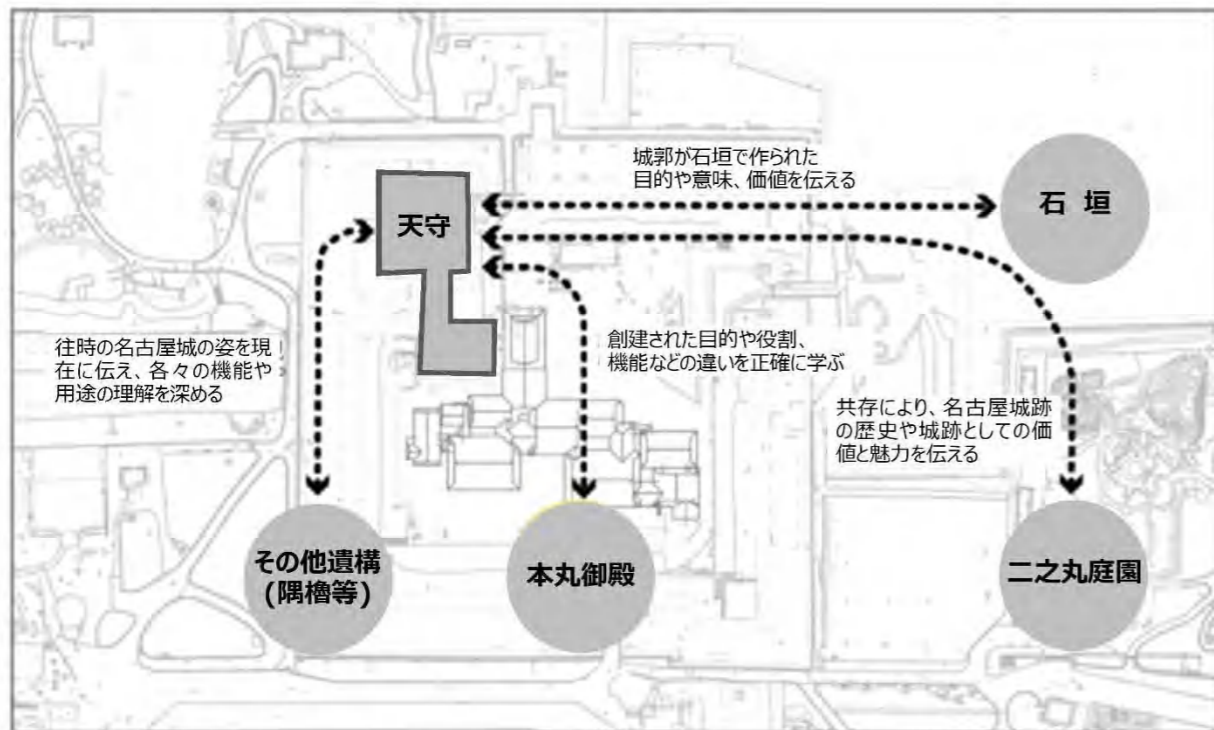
城郭が石垣で作られた目的や意味、価値を伝える

天守

石垣

往時の名古屋城の姿を現在に伝え、各々の機能や用途の理解を深める

創建された目的や役割、機能などの違いを正確に学ぶ

共存により、名古屋城跡の歴史や城跡としての価値と魅力を伝える

その他遺構（隅櫓等）

本丸御殿

二之丸庭園